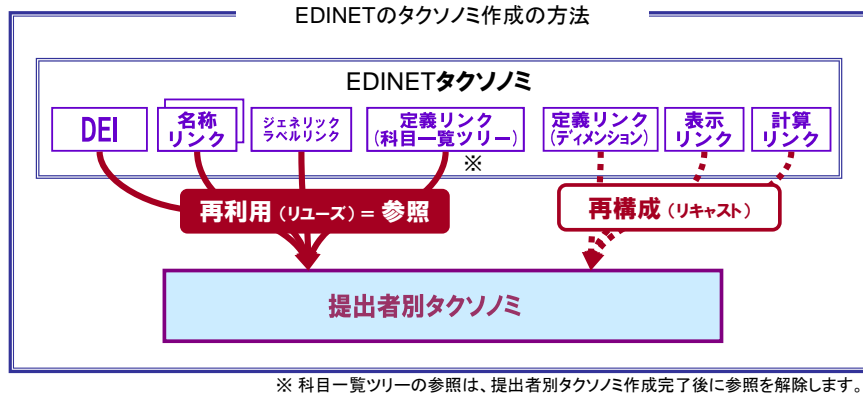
EDINETのタクソノミ作成の方法

EDINETタクソノミ

DEI

名称リンク

ジェネリックラベルリンク

定義リンク（科目一覧ツリー）

※

定義リンク（ディメンション）

表示リンク

計算リンク

再利用（リユーズ）＝参照

再構成（リキャスト）

提出者別タクソノミ

※ 科目一覧ツリーの参照は、提出者別タクソノミ作成完了後に参照を解除します。